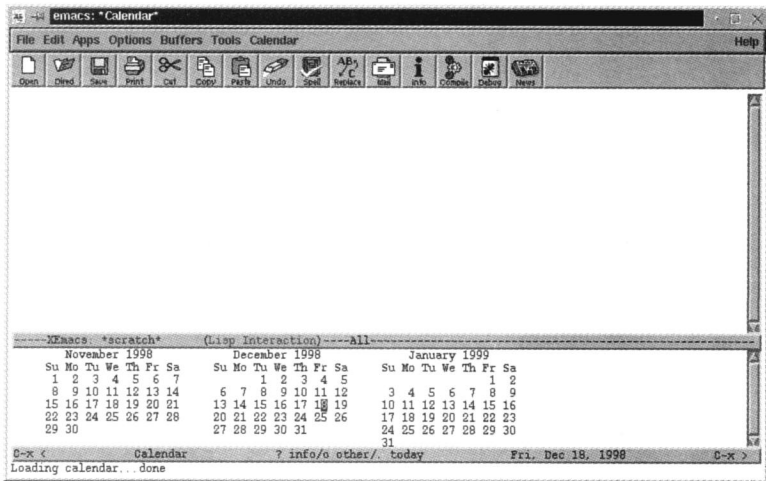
emacs: *Calendar*

File Edit Apps Options Buffers Tools Calendar Help

Open Dired Save Print Cut Copy Paste Undo Spell Replace Mail Info Compile Debug News

-----XEmacs: *scratch* (Lisp Interaction)----All---

| November 1998 | | | | | | |
|---|---|---|---|---|---|---|
| Su | Mo | Tu | We | Th | Fr | Sa |
| 1 | 2 | 3 | 4 | 5 | 6 | 7 |
| 8 | 9 | 10 | 11 | 12 | 13 | 14 |
| 15 | 16 | 17 | 18 | 19 | 20 | 21 |
| 22 | 23 | 24 | 25 | 26 | 27 | 28 |
| 29 | 30 | | | | | |

| December 1998 | | | | | | |
|---|---|---|---|---|---|---|
| Su | Mo | Tu | We | Th | Fr | Sa |
| | | 1 | 2 | 3 | 4 | 5 |
| 6 | 7 | 8 | 9 | 10 | 11 | 12 |
| 13 | 14 | 15 | 16 | 17 | 18 | 19 |
| 20 | 21 | 22 | 23 | 24 | 25 | 26 |
| 27 | 28 | 29 | 30 | 31 | | |

| January 1999 | | | | | | |
|---|---|---|---|---|---|---|
| Su | Mo | Tu | We | Th | Fr | Sa |
| | | | | | 1 | 2 |
| 3 | 4 | 5 | 6 | 7 | 8 | 9 |
| 10 | 11 | 12 | 13 | 14 | 15 | 16 |
| 17 | 18 | 19 | 20 | 21 | 22 | 23 |
| 24 | 25 | 26 | 27 | 28 | 29 | 30 |
| 31 | | | | | | |

C-x < Calendar ? info/o other/. today Fri, Dec 18, 1998 C-x >
Loading calendar...done